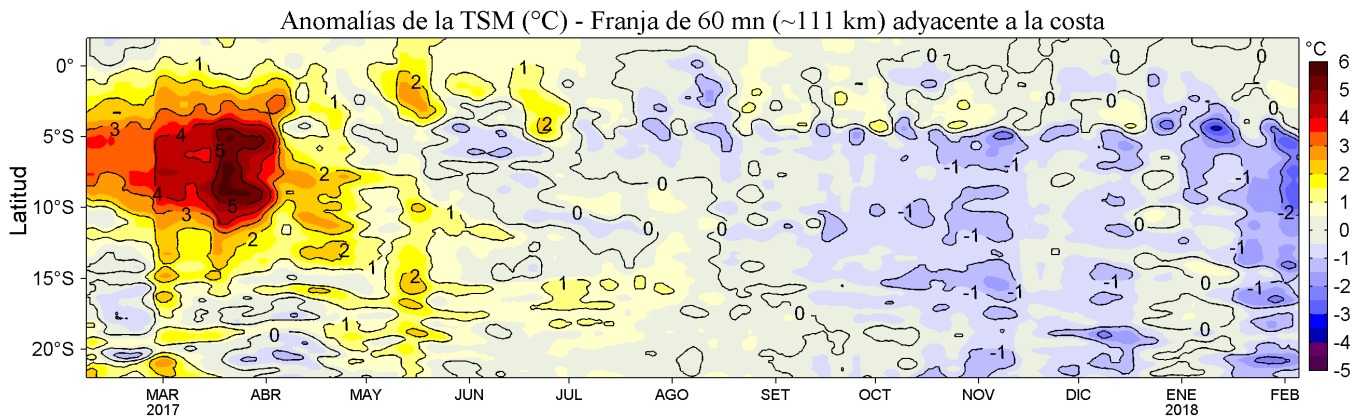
Anomalías de la TSM (°C) - Franja de 60 mn (~111 km) adyacente a la costa

Latitud

0°
5°S
10°S
15°S
20°S

MAR 2017
ABR
MAY
JUN
JUL
AGO
SET
OCT
NOV
DIC
ENE 2018
FEB

°C
6
5
4
3
2
1
0
-1
-2
-3
-4
-5

1
2
1
3
4
5
4
3
5
2
2
2
1
2
1
2
1
0
0
0
0
0
0
0
0
0
-1
-1
-1
-1
-1
-1
-1
-1
-1
-1
-2
0
0
0
1
1
0